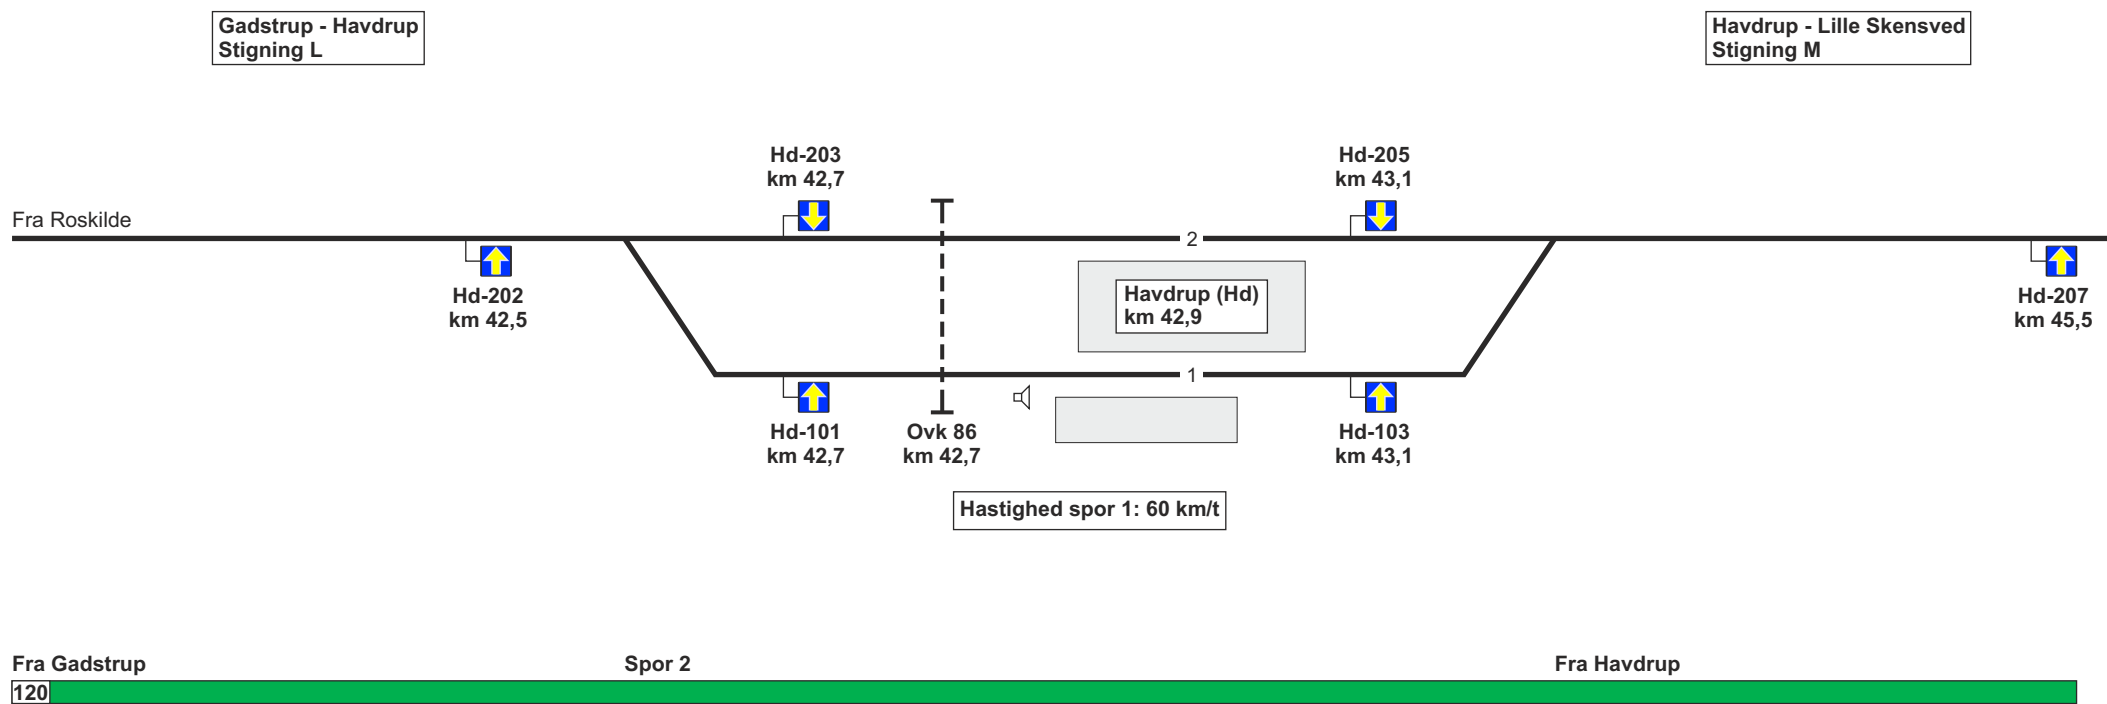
Gadstrup - Havdrup
Stigning L

Havdrup - Lille Skensved
Stigning M

Hd-203
km 42,7

Hd-205
km 43,1

Fra Roskilde

2

Hd-202
km 42,5

Havdrup (Hd)
km 42,9

Hd-207
km 45,5

1

Hd-101
km 42,7

Ovk 86
km 42,7

Hd-103
km 43,1

Hastighed spor 1: 60 km/t

Fra Gadstrup

Spor 2

Fra Havdrup

120